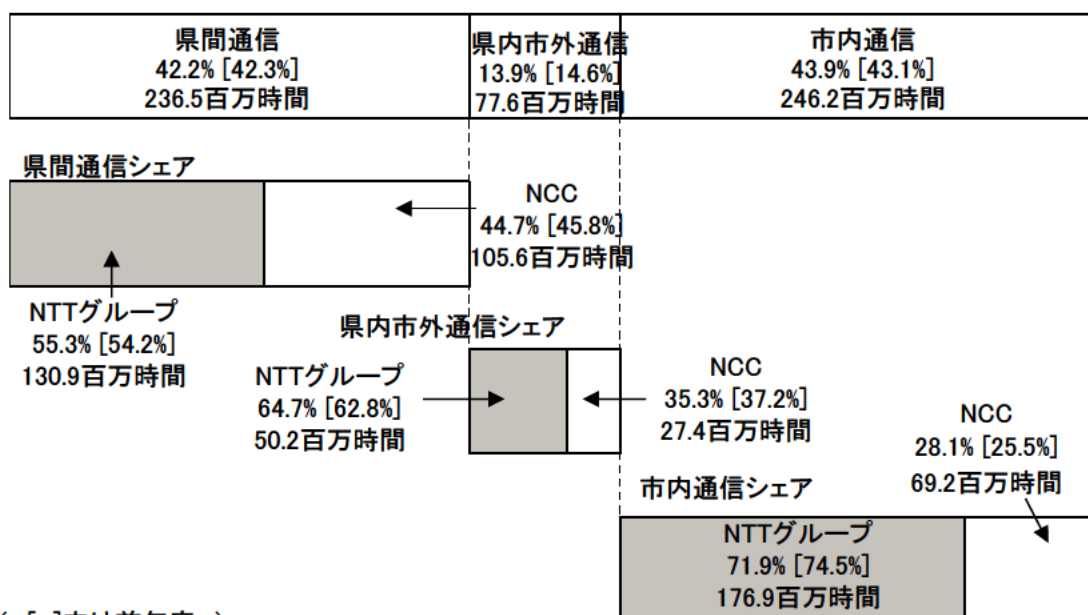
県間通信
42.2% [42.3%]
236.5百万時間

県内市外通信
13.9% [14.6%]
77.6百万時間

市内通信
43.9% [43.1%]
246.2百万時間

県間通信シェア

NCC
44.7% [45.8%]
105.6百万時間

NTTグループ
55.3% [54.2%]
130.9百万時間

県内市外通信シェア

NTTグループ
64.7% [62.8%]
50.2百万時間

NCC
35.3% [37.2%]
27.4百万時間

NCC
28.1% [25.5%]
69.2百万時間

市内通信シェア

NTTグループ
71.9% [74.5%]
176.9百万時間

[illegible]